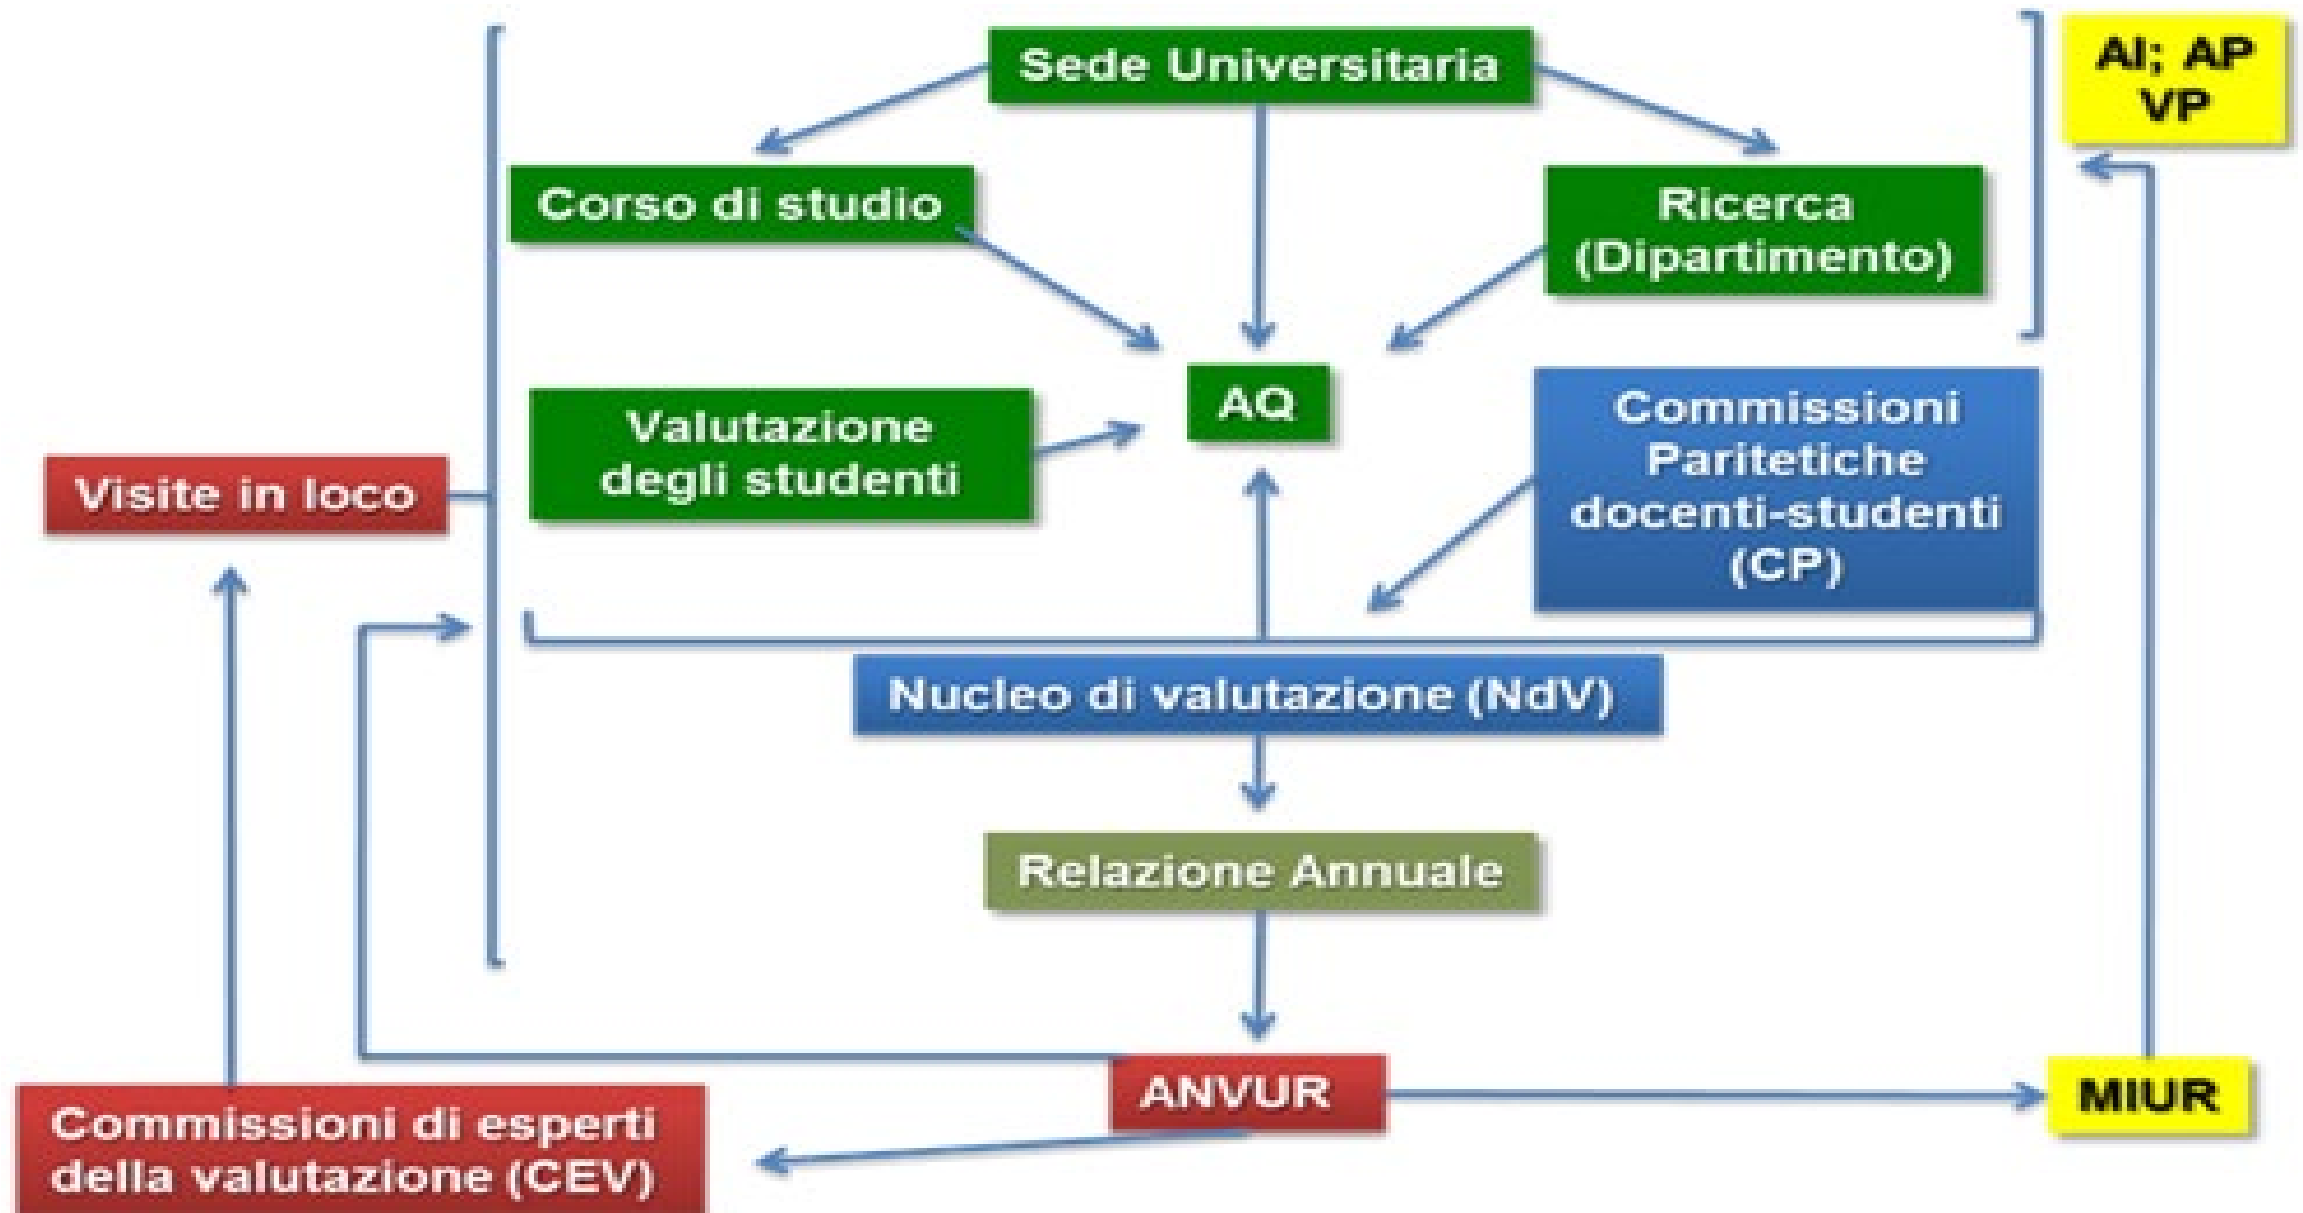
Sede Universitaria

AI; AP
VP

Corso di studio

Ricerca
(Dipartimento)

AQ

Valutazione
degli studenti

Commissioni
Paritetiche
docenti-studenti
(CP)

Visite in loco

Nucleo di valutazione (NdV)

Relazione Annuale

ANVUR

MIUR

Commissioni di esperti
della valutazione (CEV)